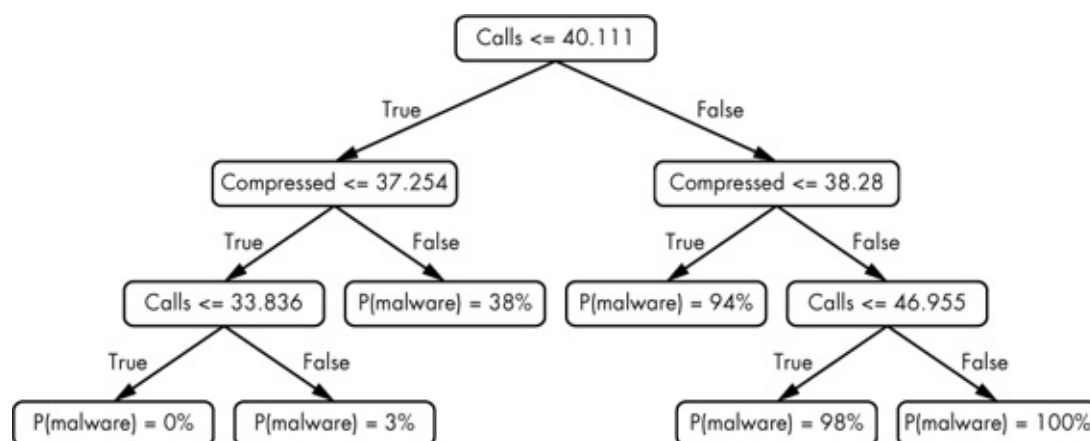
Calls <= 40.111

True

False

Compressed <= 37.254

Compressed <= 38.28

True

False

True

False

Calls <= 33.836

P(malware) = 38%

P(malware) = 94%

Calls <= 46.955

True

False

True

False

P(malware) = 0%

P(malware) = 3%

P(malware) = 98%

P(malware) = 100%